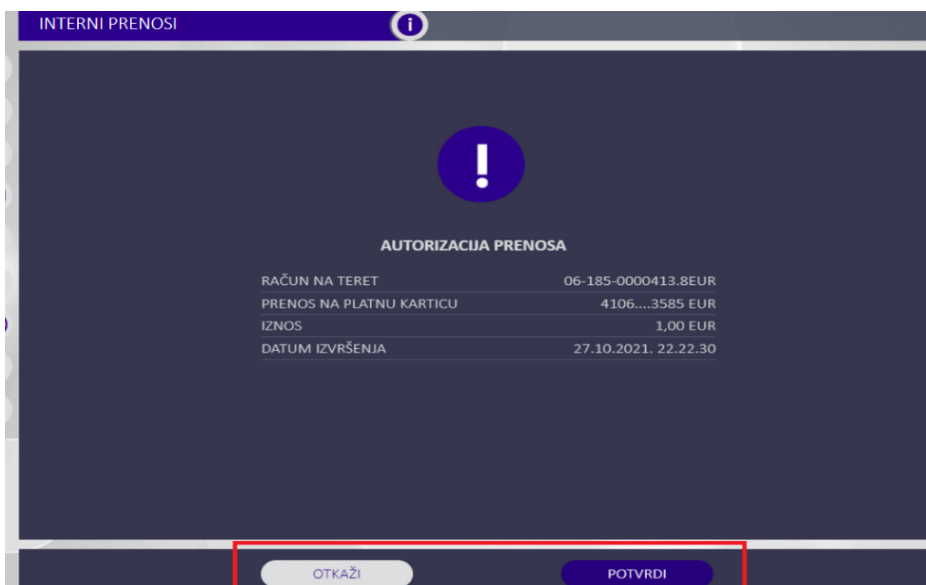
INTERNI PRENOSI

AUTORIZACIJA PRENOSA

| | |
|---|---|
| RAČUN NA TERET | 06-185-0000413.8EUR |
| PRENOS NA PLATNU KARTICU | 4106....3585 EUR |
| IZNOS | 1,00 EUR |
| DATUM IZVRŠENJA | 27.10.2021. 22.22.30 |

OTKAŽI

POTVRDI